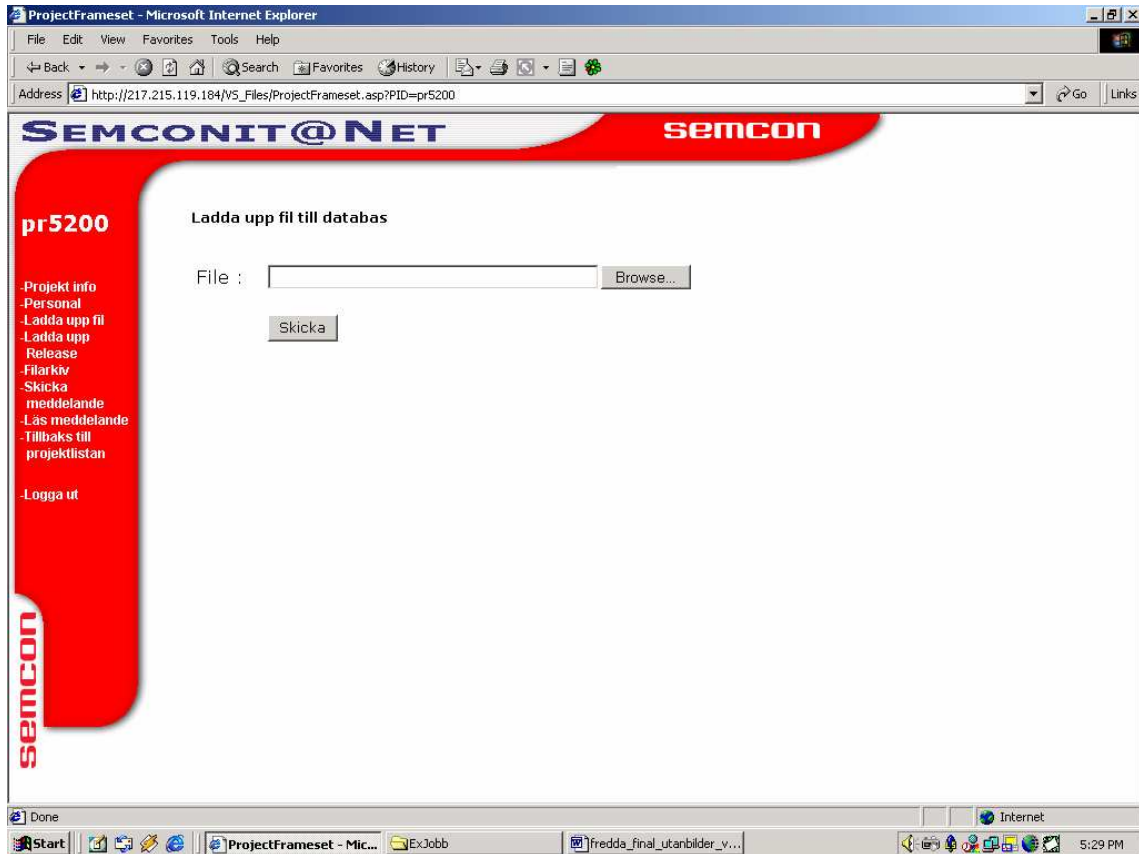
ProjectFrameset - Microsoft Internet Explorer

File Edit View Favorites Tools Help

Back Search Favorites History

Address http://217.215.119.184/VS_Files/ProjectFrameset.asp?PID=pr5200

Go Links

SEMCONIT@NET

semcon

pr5200

-Projekt info
-Personal
-Ladda upp fil
-Ladda upp Release
-Filarkiv
-Skicka meddelande
-Läs meddelande
-Tillbaks till projektlistan

-Logga ut

semcon

Ladda upp fil till databas

File :

Browse...

Skicka

Done

Internet

Start

ProjectFrameset - Mic...

ExJobb

fredda_final_utanbilder_v...

5:29 PM